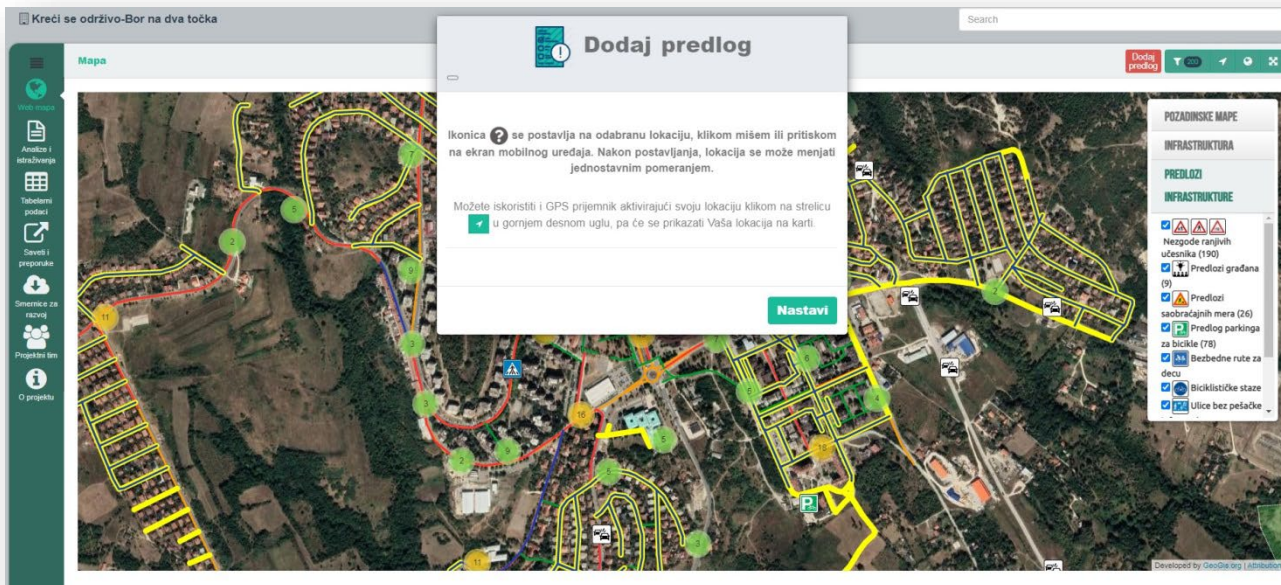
Kreći se održivo-Bor na dva točka

Search

Web mapa

Analize i istraživanja

Tabelarni podaci

Saveti i preporuke

Smernice za razvoj

Projektni tim

O projektu

Mapa

Dodaj predlog

200

Dodaj predlog

Ikonica se postavlja na odabranu lokaciju, klikom mišem ili pritiskom na ekran mobilnog uređaja. Nakon postavljanja, lokacija se može menjati jednostavnim pomeranjem.

Možete iskoristiti i GPS prijemnik aktivirajući svoju lokaciju klikom na strelicu u gornjem desnom uglu, pa će se prikazati Vaša lokacija na karti.

Nastavi

POZADINSKE MAPE

INFRASTRUKTURA

PREDLOZI INFRASTRUKTURE

Nezgode ranjivih učesnika (190)

Predlozi građana (9)

Predlozi saobraćajnih mera (26)

Predlog parkinga za bicikle (78)

Bezbedne rute za decu

Biciklističke staze

Ulice bez pešačke

11 2 5 7 9 3 3 2 5 16 5 6 6 4 16 2 11 3

Developed by GeoGis.org | Attribution